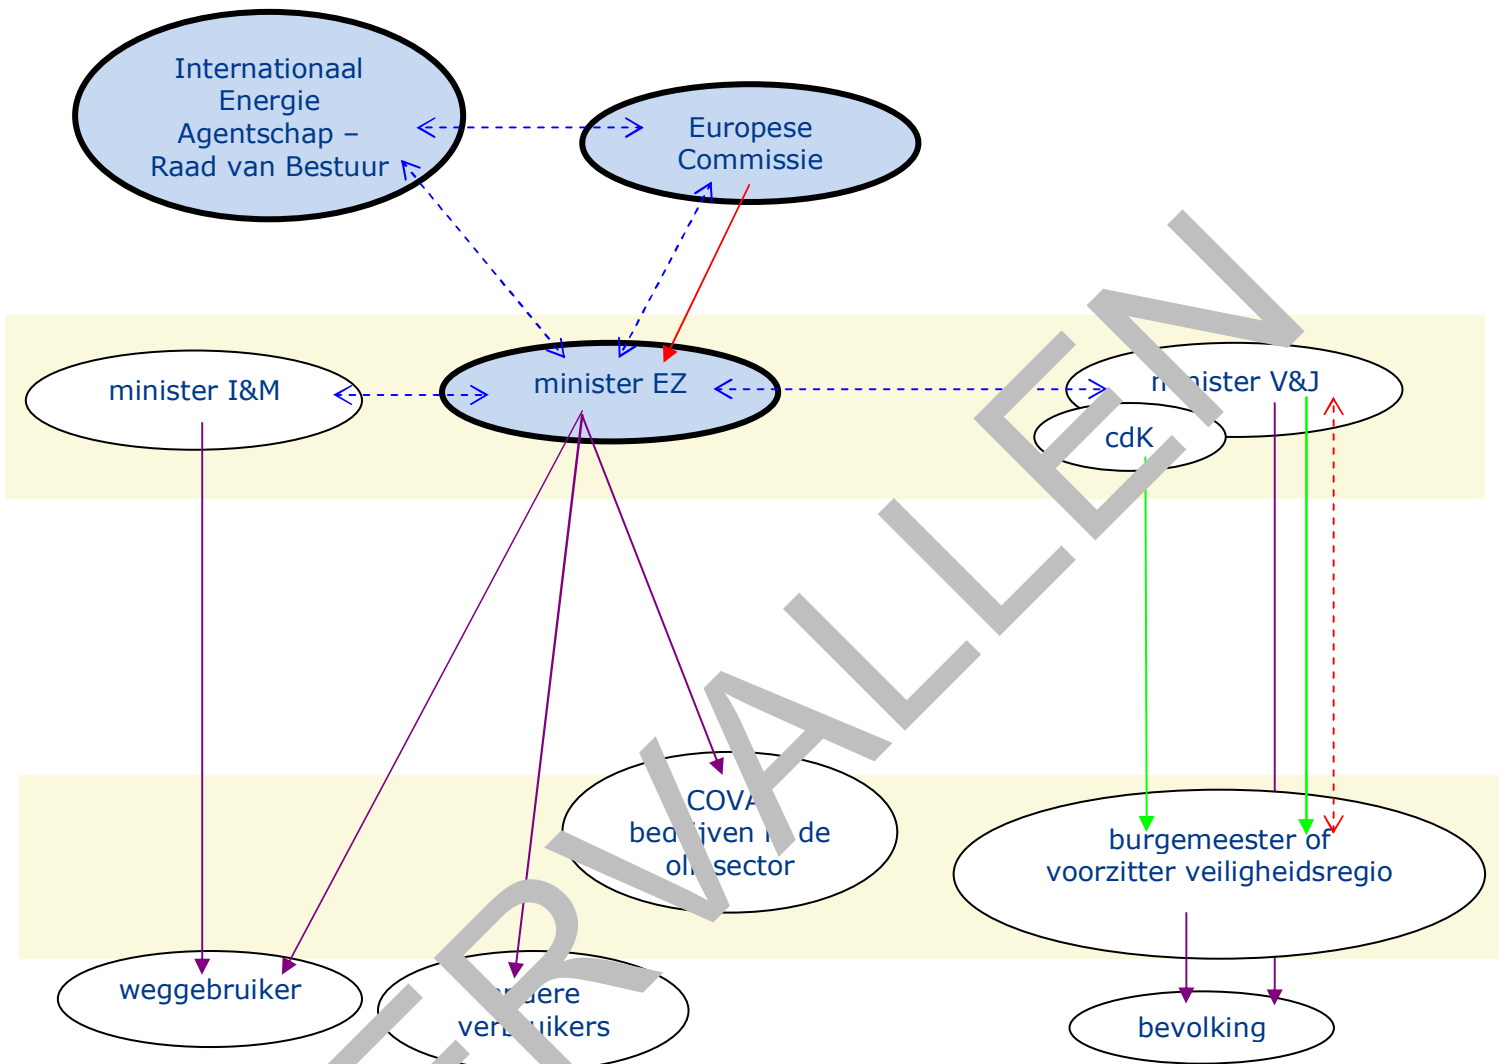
Internationaal Energie Agentschap – Raad van Bestuur

Europese Commissie

minister I&M

minister EZ

m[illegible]ister V&J

cdK

COVA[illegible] bed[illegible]ijven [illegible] de ol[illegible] sector

burgemeester of voorzitter veiligheidsregio

weggebruiker

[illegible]dere ver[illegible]uikers

bevolking

VERVALLEN